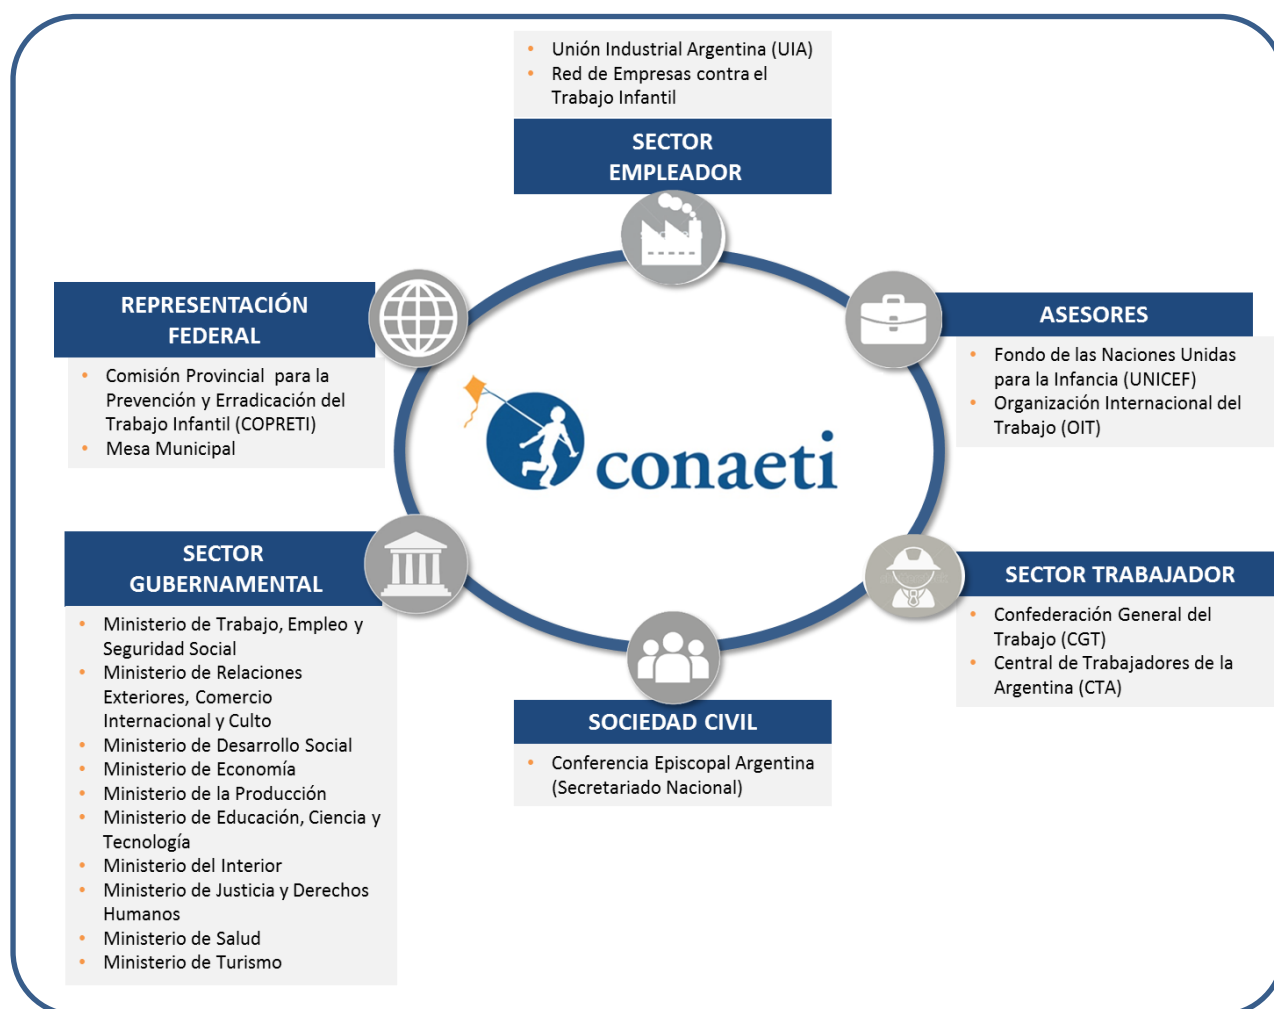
- Unión Industrial Argentina (UIA)
- Red de Empresas contra el Trabajo Infantil

SECTOR EMPLEADOR

REPRESENTACIÓN FEDERAL

- Comisión Provincial para la Prevención y Erradicación del Trabajo Infantil (COPRETI)
- Mesa Municipal

ASESORES

- Fondo de las Naciones Unidas para la Infancia (UNICEF)
- Organización Internacional del Trabajo (OIT)

conaeti

SECTOR GUBERNAMENTAL

- Ministerio de Trabajo, Empleo y Seguridad Social
- Ministerio de Relaciones Exteriores, Comercio Internacional y Culto
- Ministerio de Desarrollo Social
- Ministerio de Economía
- Ministerio de la Producción
- Ministerio de Educación, Ciencia y Tecnología
- Ministerio del Interior
- Ministerio de Justicia y Derechos Humanos
- Ministerio de Salud
- Ministerio de Turismo

SECTOR TRABAJADOR

- Confederación General del Trabajo (CGT)
- Central de Trabajadores de la Argentina (CTA)

SOCIEDAD CIVIL

- Conferencia Episcopal Argentina (Secretariado Nacional)